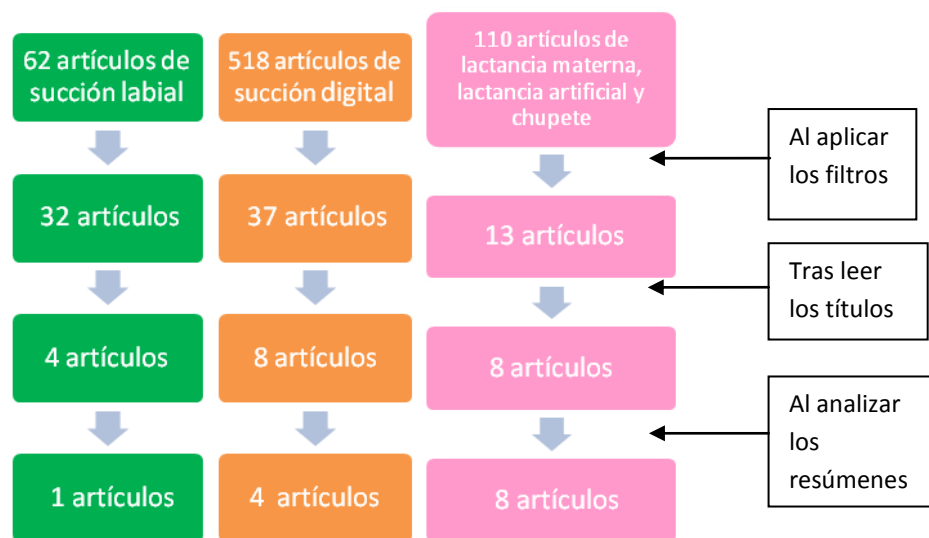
62 artículos de succión labial

32 artículos

4 artículos

1 artículos

518 artículos de succión digital

37 artículos

8 artículos

4 artículos

110 artículos de lactancia materna, lactancia artificial y chupete

13 artículos

8 artículos

8 artículos

Al aplicar los filtros

Tras leer los títulos

Al analizar los resúmenes